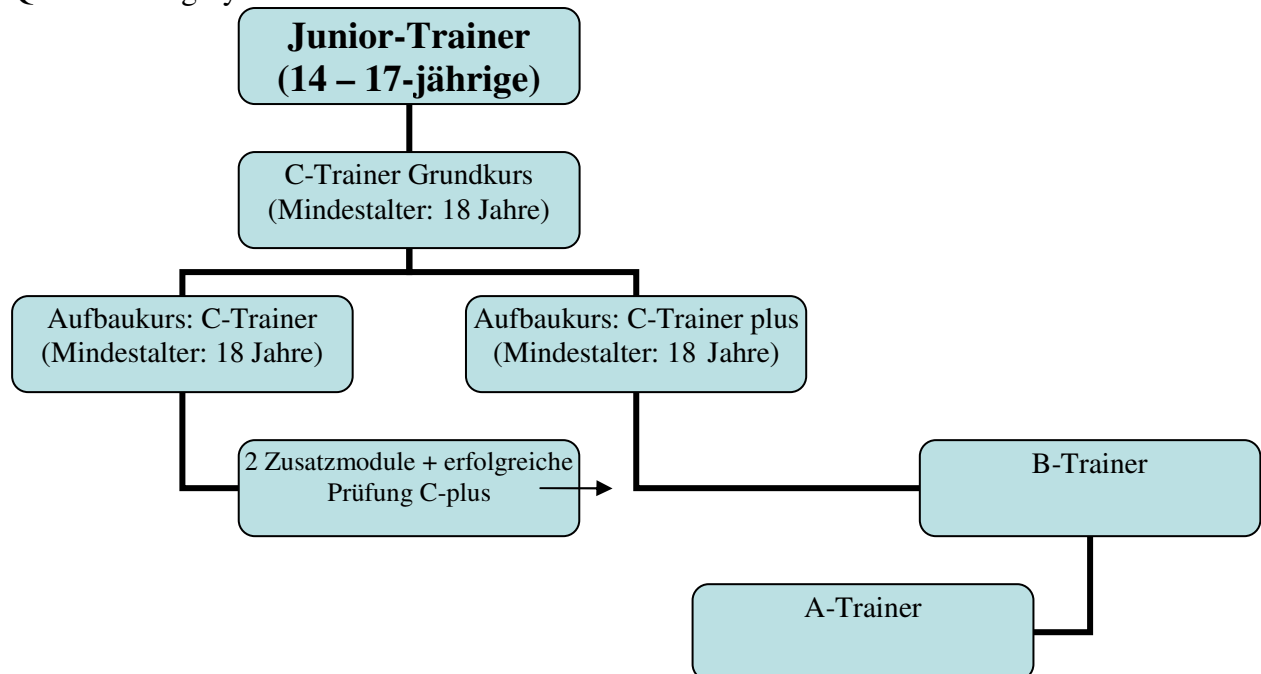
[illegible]

Junior-Trainer (14 – 17-jährige)

C-Trainer Grundkurs (Mindestalter: 18 Jahre)

Aufbaukurs: C-Trainer (Mindestalter: 18 Jahre)

Aufbaukurs: C-Trainer plus (Mindestalter: 18 Jahre)

2 Zusatzmodule + erfolgreiche Prüfung C-plus

B-Trainer

A-Trainer